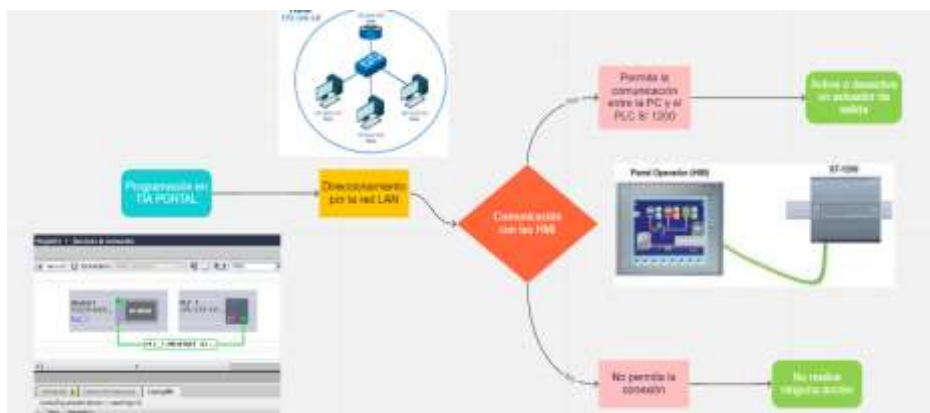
Programación en TIA PORTAL

Direccionamiento por la red LAN

Comunicación con las HMI

Permite la comunicación entre la PC y el PLC S7 1200

Activa o desactiva un actuador de salida

Panel Operador (HMI)

S7-1200

No permite la conexión

No realiza ninguna acción